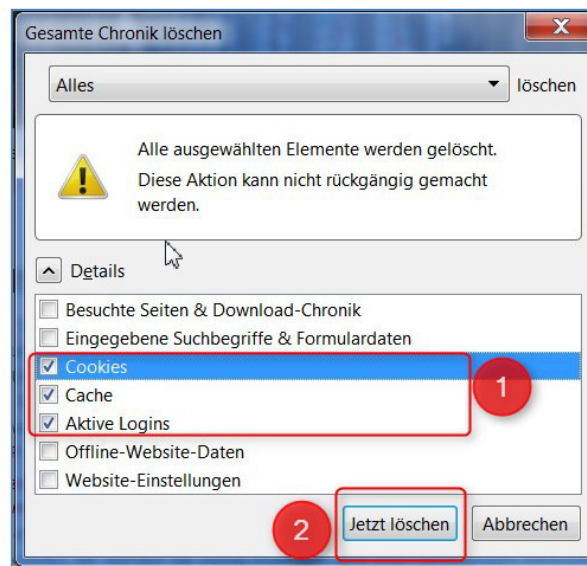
Gesamte Chronik löschen

X

Alles

löschen

Alle ausgewählten Elemente werden gelöscht.

Diese Aktion kann nicht rückgängig gemacht werden.

Details

Besuchte Seiten & Download-Chronik

Eingegebene Suchbegriffe & Formulardaten

Cookies

Cache

Aktive Logins

1

Offline-Website-Daten

Website-Einstellungen

2

Jetzt löschen

Abbrechen